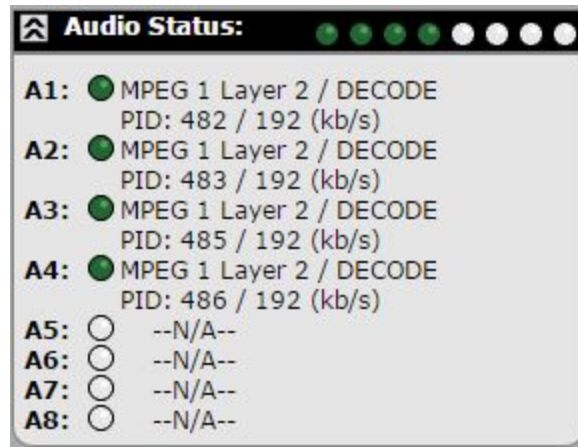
Audio Status:

A1: MPEG 1 Layer 2 / DECODE
PID: 482 / 192 (kb/s)
A2: MPEG 1 Layer 2 / DECODE
PID: 483 / 192 (kb/s)
A3: MPEG 1 Layer 2 / DECODE
PID: 485 / 192 (kb/s)
A4: MPEG 1 Layer 2 / DECODE
PID: 486 / 192 (kb/s)
A5: --N/A--
A6: --N/A--
A7: --N/A--
A8: --N/A--